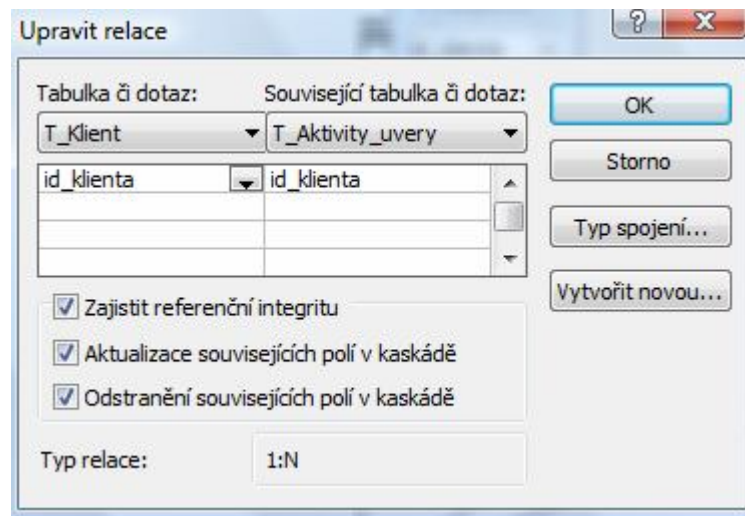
Upravit relace

?

X

Tabulka či dotaz:

Související tabulka či dotaz:

T_Klient

T_Aktivity_uvery

| id_klienta | id_klienta |
|---|---|
| | |
| | |
| | |

OK

Storno

Typ spojení...

Vytvořit novou...

Zajistit referenční integritu

Aktualizace souvisejících polí v kaskádě

Odstranění souvisejících polí v kaskádě

Typ relace:

1:N